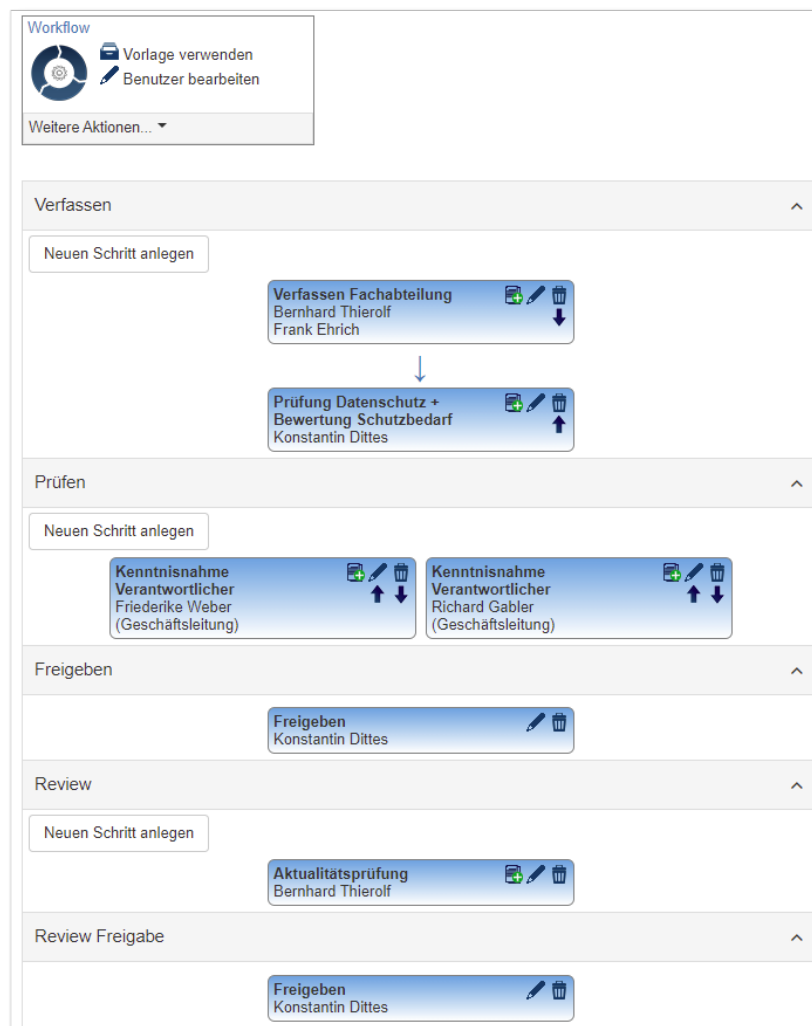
Workflow
Vorlage verwenden
Benutzer bearbeiten
Weitere Aktionen...

Verfassen

Neuen Schritt anlegen

Verfassen Fachabteilung
Bernhard Thierolf
Frank Ehrich

Prüfung Datenschutz + Bewertung Schutzbedarf
Konstantin Dittes

Prüfen

Neuen Schritt anlegen

Kenntnisnahme Verantwortlicher
Friederike Weber (Geschäftsleitung)

Kenntnisnahme Verantwortlicher
Richard Gabler (Geschäftsleitung)

Freigeben

Freigeben
Konstantin Dittes

Review

Neuen Schritt anlegen

Aktualitätsprüfung
Bernhard Thierolf

Review Freigabe

Freigeben
Konstantin Dittes